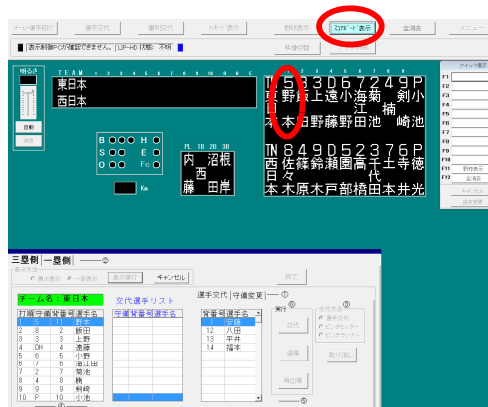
チーム・選手紹介 | 選手交代 | 選手交代 | メッセージ表示 | 野球表示 | スコアボード表示 | 全消去 | メニュー

表示制御PCが確認できません。 LIP-HD 状態: 不明

明るさ

自動

TEAM 1 2 3 4 5 6 7 8 9 10 R H E

東日本

西日本

B
S
O
H
E
Fc
Km

PL 1B 2B 3B
内 沼 根
西
藤 田 岸

TM 5 3 3 D 6 7 2 4 9 P
東 野 篠 上 遠 小 海 菊 剣 小
日 間 江 楠
本 本 田 野 藤 野 田 池 崎 池

TM 8 4 9 D 5 2 3 7 6 P
西 佐 森 鈴 瀬 園 高 千 土 寺 徳
日 々 代
本 木 原 木 戸 部 橋 田 本 井 光

クイック表示
F1
F2
F3
F4
F5
F6
F7
F8
F9
F10
F11
F12

三塁側 | 一塁側

表示方法
通常表示 一括表示 表示実行 キャンセル

終了

チーム名：東日本

交代選手リスト

選手交代 | 守備変更

打順 | 守備 | 背番号 | 選手名
1 | 8 | 11 | 野本
2 | 9 | 1 | 篠田
3 | 3 | 3 | 上野
4 | DH | 4 | 遠藤
5 | 5 | 5 | 小野
6 | 7 | 6 | 海山田
7 | 2 | 7 | 菊池
8 | 4 | 8 | 楠
9 | 6 | 9 | 剣崎
10 | P | 10 | 小池

守備 | 背番号 | 選手名

背番号 | 選手名
1 | 安藤
12 | 八田
13 | 平井
14 | 福本

実行
交代
選択
再出場

交代方法
選手交代
ピンチヒッター
ピンチランナー

取り消し